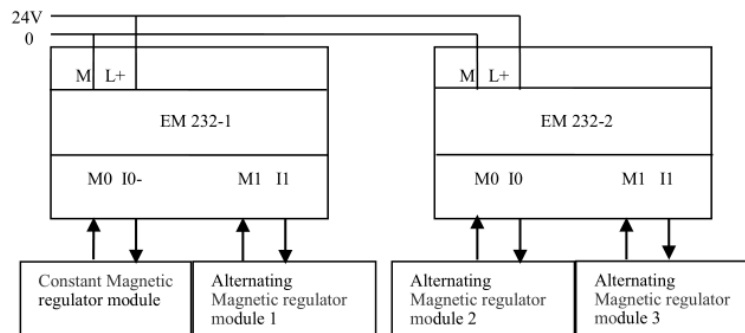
24V
0

M L+
EM 232-1
M0 I0-
M1 I1

M L+
EM 232-2
M0 I0
M1 I1

Constant Magnetic regulator module

Alternating Magnetic regulator module 1

Alternating Magnetic regulator module 2

Alternating Magnetic regulator module 3